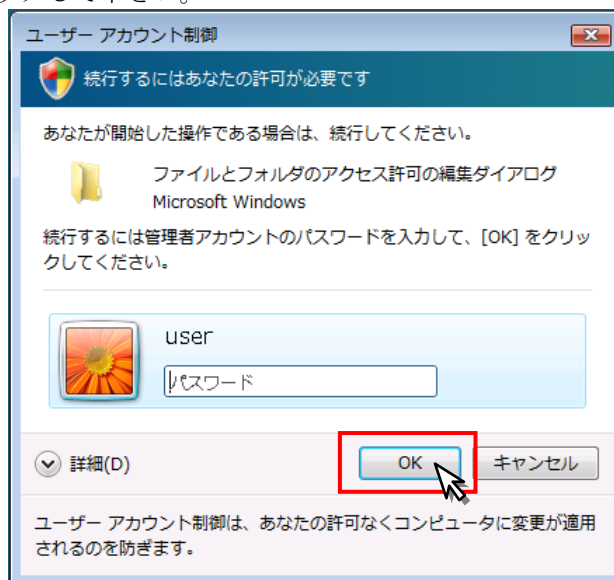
ユーザー アカウント制御

続行するにはあなたの許可が必要です

あなたが開始した操作である場合は、続行してください。

ファイルとフォルダのアクセス許可の編集ダイアログ
Microsoft Windows

続行するには管理者アカウントのパスワードを入力して、[OK] をクリックしてください。

user

パスワード

詳細(D)

OK

キャンセル

ユーザー アカウント制御は、あなたの許可なくコンピュータに変更が適用されるのを防ぎます。